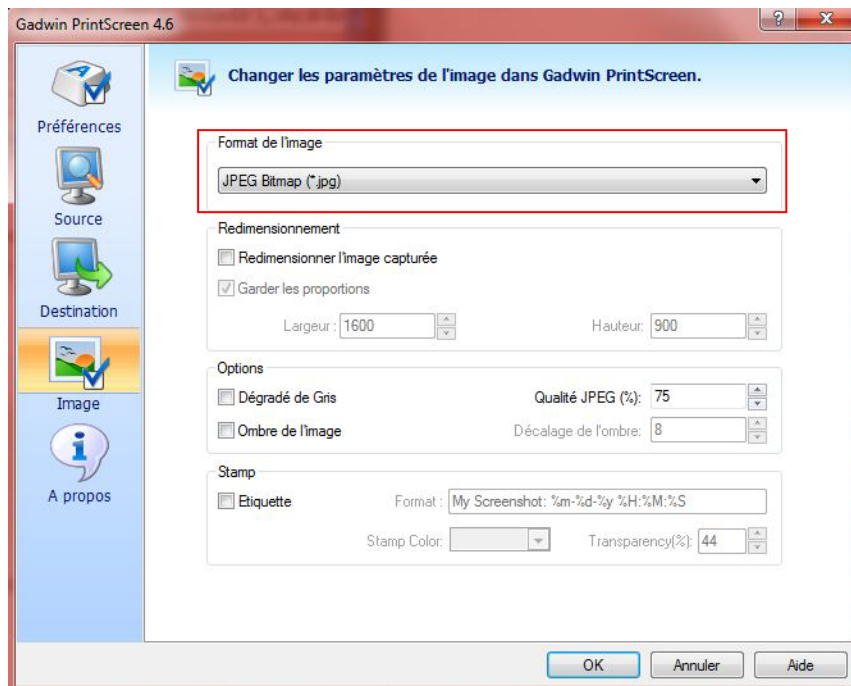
Gadwin PrintScreen 4.6

?

x

Préférences

Source

Destination

Image

A propos

Changer les paramètres de l'image dans Gadwin PrintScreen.

Format de l'image

JPEG Bitmap (*.jpg)

Redimensionnement

Redimensionner l'image capturée

Garder les proportions

Largeur : 1600

Hauteur: 900

Options

Dégradé de Gris

Qualité JPEG (%): 75

Ombre de l'image

Décalage de l'ombre: 8

Stamp

Etiquette

Format : My Screenshot: %m-%d-%y %H:%M:%S

Stamp Color:

Transparency(%): 44

OK

Annuler

Aide